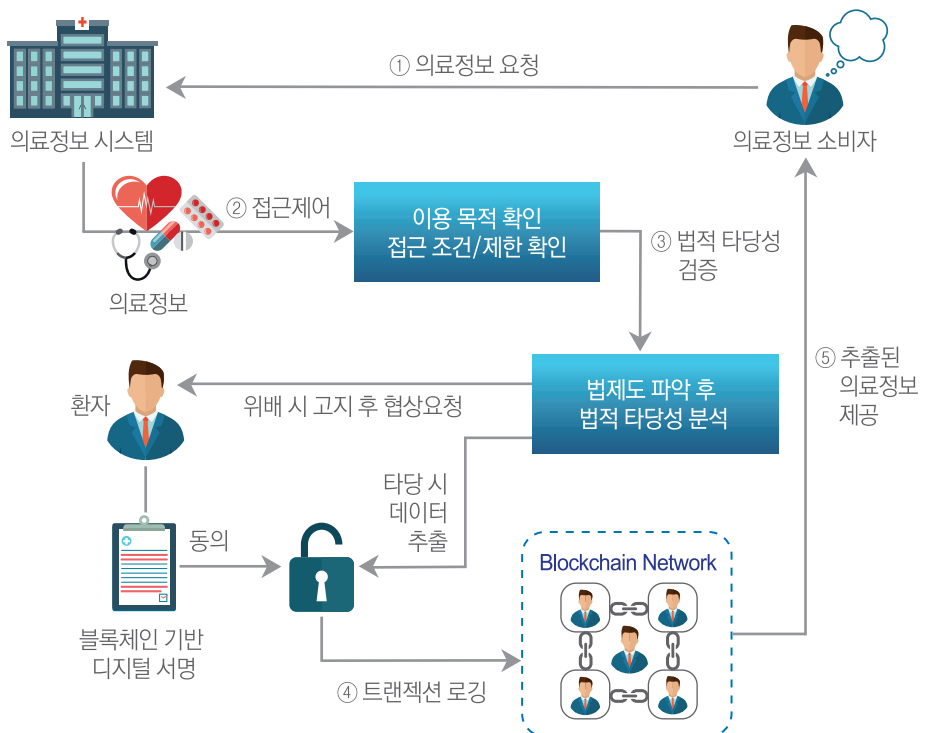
① 의료정보 요청

의료정보 시스템

의료정보 소비자

② 접근제어

이용 목적 확인
접근 조건/제한 확인

③ 법적 타당성 검증

의료정보

⑤ 추출된 의료정보 제공

법제도 파악 후
법적 타당성 분석

환자

위배 시 고지 후 협상요청

타당 시 데이터 추출

동의

Blockchain Network

블록체인 기반 디지털 서명

④ 트랜젝션 로깅